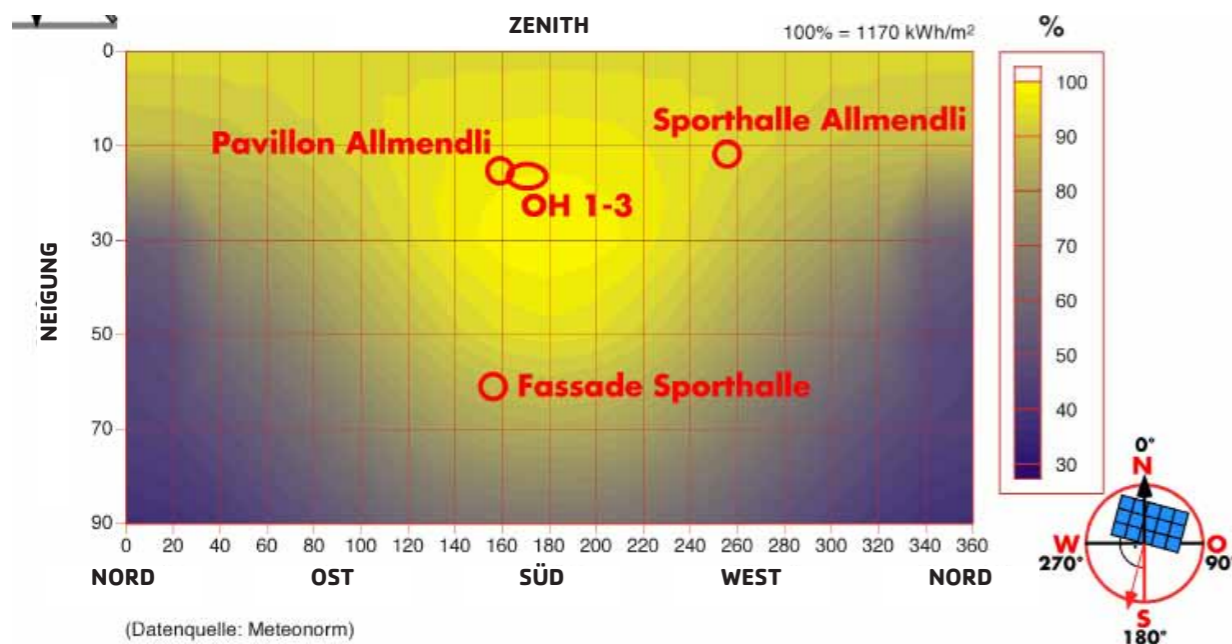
ZENITH

100% = 1170 kWh/m$^2$

%

NEIGUNG

0
10
30
50
70
90

Pavillon Allmendli

Sporthalle Allmendli

OH 1-3

Fassade Sporthalle

0 20 40 60 80 100 120 140 160 180 200 220 240 260 280 300 320 340 360

NORD OST SÜD WEST NORD

100
90
80
70
60
50
40
30

0°
N
W
270°
O
90°
S
180°

(Datenquelle: Meteonorm)